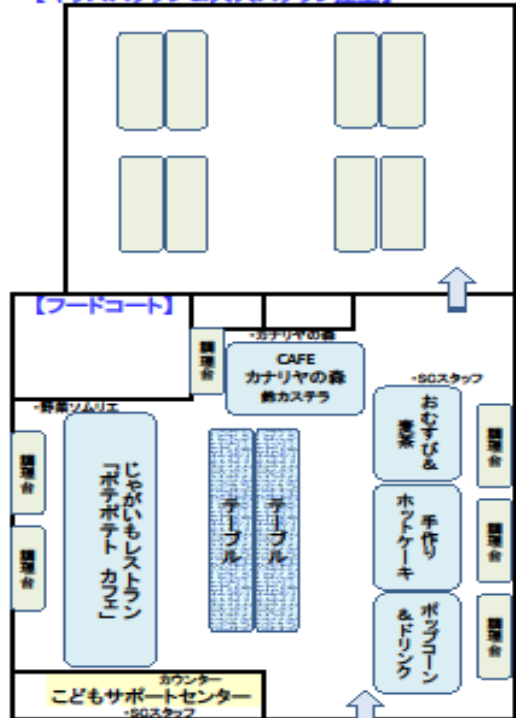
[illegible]

【フードコート】

・カナリヤの森

CAFE
カナリヤの森
鈴カステラ

調理台

・野菜ソムリエ

調理台

調理台

じゃがいもレストラン
「ポテポテト カフェ」

テーブル

テーブル

・SOスタッフ

おむすび&麦茶

手作りホットケーキ

ポップコーン&ドリンク

調理台

調理台

調理台

カウンター
こどもサポートセンター
・SOスタッフ